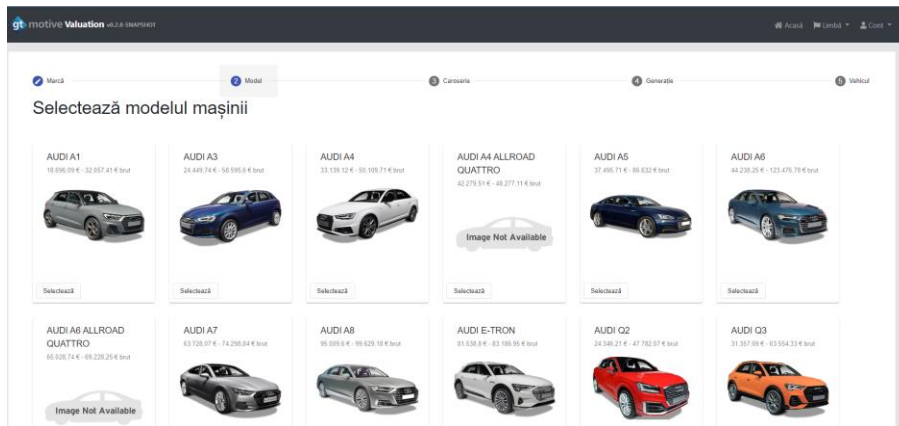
gt motive Valuation v6.2.0-SNAPSHOT

Acasă Limbă Cont

1 Marcă 2 Model 3 Caroserie 4 Generație 5 Vehicul

Selectează modelul mașinii

AUDI A1
18.696,09 € - 32.957,41 € brut
Selectează

AUDI A3
24.449,74 € - 58.595,6 € brut
Selectează

AUDI A4
33.139,12 € - 50.109,71 € brut
Selectează

AUDI A4 ALLROAD QUATTRO
42.279,51 € - 48.277,11 € brut
Image Not Available
Selectează

AUDI A5
37.495,71 € - 86.632 € brut
Selectează

AUDI A6
44.238,25 € - 123.476,78 € brut
Selectează

AUDI A6 ALLROAD QUATTRO
65.926,74 € - 69.228,25 € brut
Image Not Available

AUDI A7
63.726,07 € - 74.298,84 € brut

AUDI A8
95.009,6 € - 99.629,18 € brut

AUDI E-TRON
81.538,8 € - 83.188,95 € brut

AUDI Q2
24.349,21 € - 47.782,07 € brut

AUDI Q3
31.357,69 € - 63.554,33 € brut